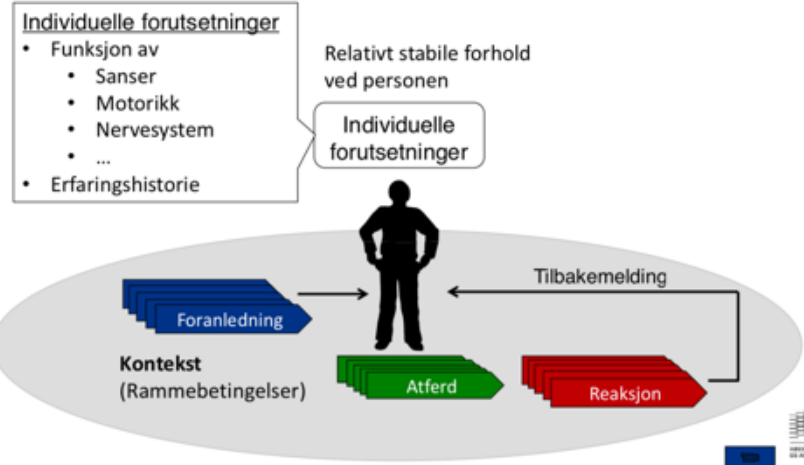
Individuelle forutsetninger
• Funksjon av
  • Sanser
  • Motorikk
  • Nervesystem
  • ...
• Erfaringshistorie

Relativt stabile forhold ved personen

Individuelle forutsetninger

Tilbakemelding

Foranledning

Kontekst
(Rammebetingelser)

Atferd

Reaksjon